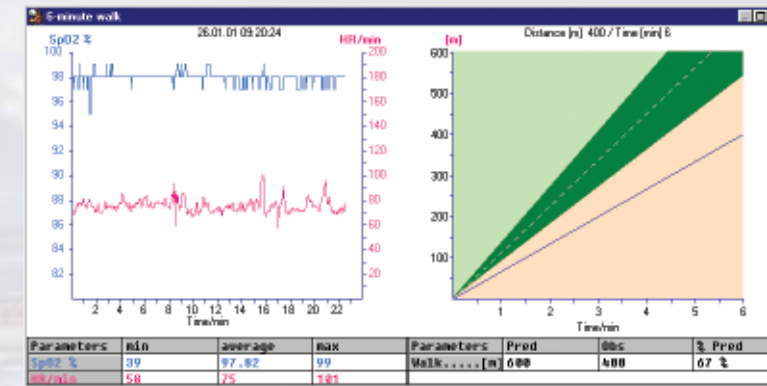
6-minute walk

26.01.01 09:20:24

SpO2 %

HR/min

100
98
96
94
92
90
88
86
84
82

200
180
160
140
120
100
80
60
40
20

2 4 6 8 10 12 14 16 18 20 22

Time/min

Distance [m]: 400 / Time [min]: 6

[m]

600
500
400
300
200
100

1 2 3 4 5 6

Time/min

| Parameters | min | average | max |
|---|---|---|---|
| SpO2 % | 39 | 97.02 | 99 |
| HR/min | 58 | 75 | 101 |

| Parameters | Pred | Obs | % Pred |
|---|---|---|---|
| Walk.....[m] | 600 | 400 | 67 % |